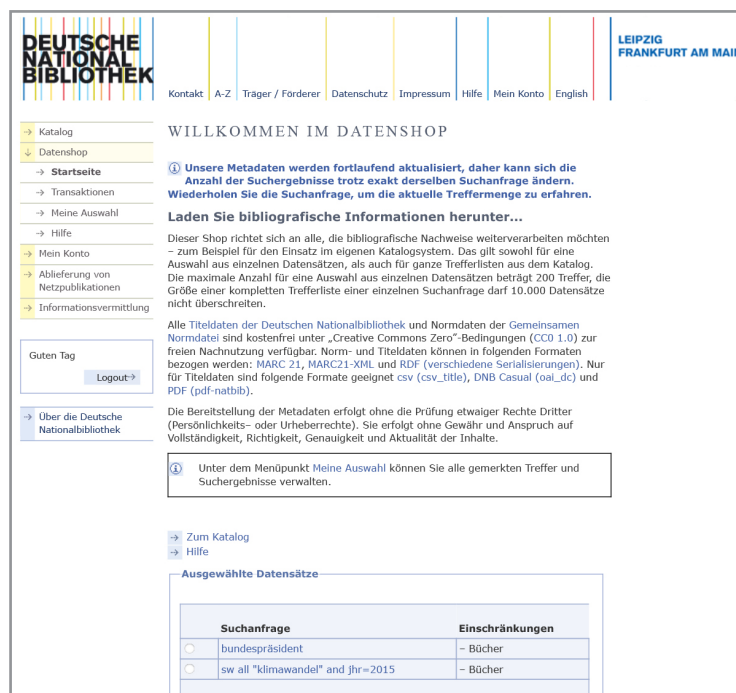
DEUTSCHE NATIONAL BIBLIOTHEK

Kontakt | A-Z | Träger / Förderer | Datenschutz | Impressum | Hilfe | Mein Konto | English

LEIPZIG
FRANKFURT AM MAI

→ Katalog
↓ Datenshop
→ Startseite
→ Transaktionen
→ Meine Auswahl
→ Hilfe
→ Mein Konto
→ Ablieferung von Netzpublikationen
→ Informationsvermittlung

Guten Tag
Logout→

→ Über die Deutsche Nationalbibliothek

WILLKOMMEN IM DATENSHOP

ⓘ Unsere Metadaten werden fortlaufend aktualisiert, daher kann sich die Anzahl der Suchergebnisse trotz exakt derselben Suchanfrage ändern. Wiederholen Sie die Suchanfrage, um die aktuelle Treffermenge zu erfahren.

Laden Sie bibliografische Informationen herunter...

Dieser Shop richtet sich an alle, die bibliografische Nachweise weiterverarbeiten möchten – zum Beispiel für den Einsatz im eigenen Katalogsystem. Das gilt sowohl für eine Auswahl aus einzelnen Datensätzen, als auch für ganze Trefferlisten aus dem Katalog. Die maximale Anzahl für eine Auswahl aus einzelnen Datensätzen beträgt 200 Treffer, die Größe einer kompletten Trefferliste einer einzelnen Suchanfrage darf 10.000 Datensätze nicht überschreiten.

Alle Titeldaten der Deutschen Nationalbibliothek und Normdaten der Gemeinsamen Normdatei sind kostenfrei unter „Creative Commons Zero"-Bedingungen (CC0 1.0) zur freien Nachnutzung verfügbar. Norm- und Titeldaten können in folgenden Formaten bezogen werden: MARC 21, MARC21-XML und RDF (verschiedene Serialisierungen). Nur für Titeldaten sind folgende Formate geeignet csv (csv_title), DNB Casual (oai_dc) und PDF (pdf-natbib).

Die Bereitstellung der Metadaten erfolgt ohne die Prüfung etwaiger Rechte Dritter (Persönlichkeits- oder Urheberrechte). Sie erfolgt ohne Gewähr und Anspruch auf Vollständigkeit, Richtigkeit, Genauigkeit und Aktualität der Inhalte.

ⓘ Unter dem Menüpunkt Meine Auswahl können Sie alle gemerkten Treffer und Suchergebnisse verwalten.

→ Zum Katalog
→ Hilfe

Ausgewählte Datensätze

| | Suchanfrage | Einschränkungen |
|---|---|---|
| ○ | bundespräsident | – Bücher |
| ○ | sw all "klimawandel" and jhr=2015 | – Bücher |